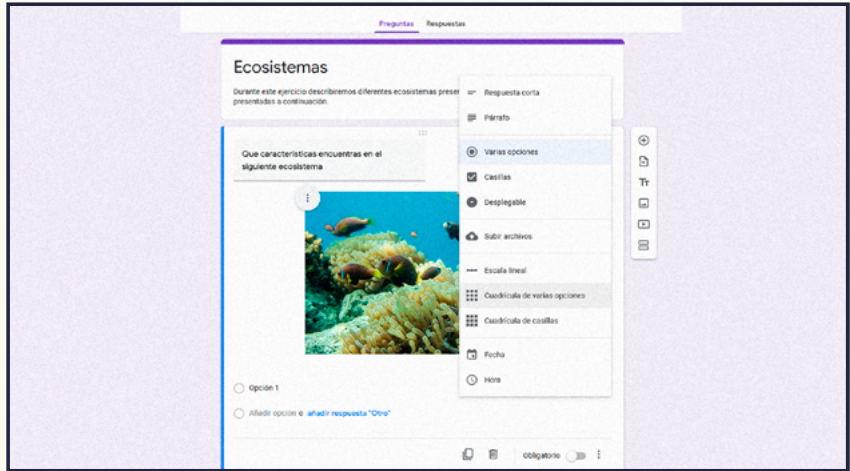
Preguntas Respuestas

Ecosistemas

Durante este ejercicio describiremos diferentes ecosistemas presen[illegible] presentadas a continuación.

Que caracteristicas encuentras en el siguiente ecosistema

Opción 1

Añadir opción o añadir respuesta "Otro"

Obligatorio

Respuesta corta
Párrafo
Varias opciones
Casillas
Desplegable
Subir archivos
Escala lineal
Cuadrícula de varias opciones
Cuadrícula de casillas
Fecha
Hora

Tr